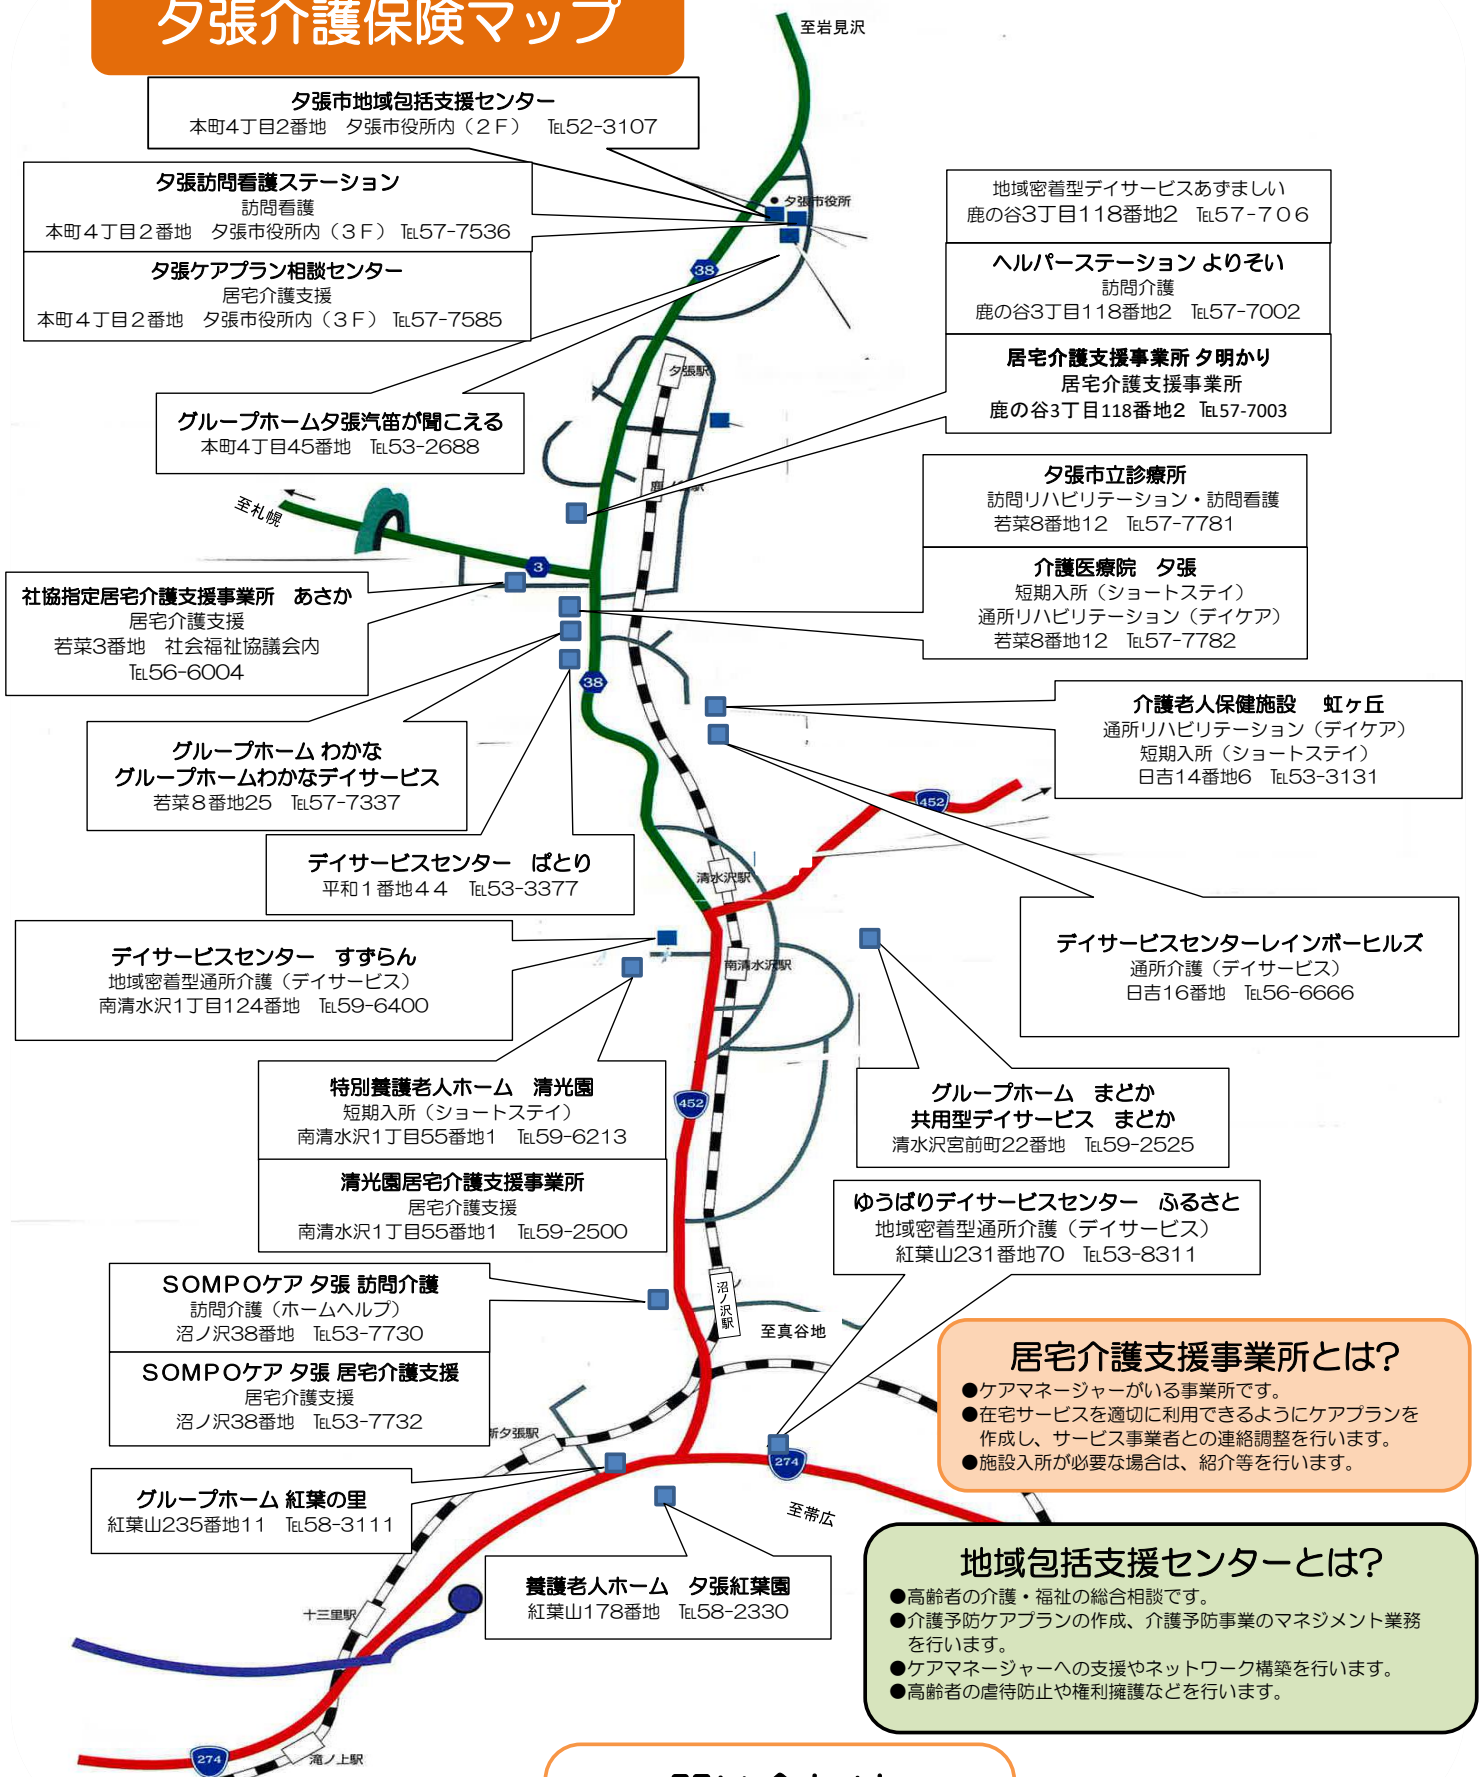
夕張介護保険マップ

至岩見沢

夕張市地域包括支援センター
本町4丁目2番地　夕張市役所内（２Ｆ）　℡52-3107

夕張訪問看護ステーション
訪問看護
本町４丁目２番地　夕張市役所内（３Ｆ）℡57-7536

夕張ケアプラン相談センター
居宅介護支援
本町４丁目２番地　夕張市役所内（３Ｆ）℡57-7585

地域密着型デイサービスあずましい
鹿の谷3丁目118番地2　℡57-706

ヘルパーステーション よりそい
訪問介護
鹿の谷3丁目118番地2　℡57-7002

居宅介護支援事業所 夕明かり
居宅介護支援事業所
鹿の谷3丁目118番地2　℡57-7003

夕張市役所

38

夕張駅

グループホーム夕張汽笛が聞こえる
本町4丁目45番地　℡53-2688

至札幌

夕張市立診療所
訪問リハビリテーション・訪問看護
若菜8番地12　℡57-7781

介護医療院　夕張
短期入所（ショートステイ）
通所リハビリテーション（デイケア）
若菜8番地12　℡57-7782

3

社協指定居宅介護支援事業所　あさか
居宅介護支援
若菜3番地　社会福祉協議会内
℡56-6004

38

介護老人保健施設　虹ヶ丘
通所リハビリテーション（デイケア）
短期入所（ショートステイ）
日吉14番地6　℡53-3131

グループホーム わかな
グループホームわかなデイサービス
若菜８番地25　℡57-7337

452

デイサービスセンター　ぱとり
平和１番地４４　℡53-3377

清水沢駅

デイサービスセンター　すずらん
地域密着型通所介護（デイサービス）
南清水沢1丁目124番地　℡59-6400

南清水沢駅

デイサービスセンターレインボーヒルズ
通所介護（デイサービス）
日吉16番地　℡56-6666

特別養護老人ホーム　清光園
短期入所（ショートステイ）
南清水沢1丁目55番地1　℡59-6213

452

グループホーム　まどか
共用型デイサービス　まどか
清水沢宮前町22番地　℡59-2525

清光園居宅介護支援事業所
居宅介護支援
南清水沢1丁目55番地1　℡59-2500

ゆうばりデイサービスセンター　ふるさと
地域密着型通所介護（デイサービス）
紅葉山231番地70　℡53-8311

SOMPOケア 夕張 訪問介護
訪問介護（ホームヘルプ）
沼ノ沢38番地　℡53-7730

沼ノ沢駅

至真谷地

居宅介護支援事業所とは?
●ケアマネージャーがいる事業所です。
●在宅サービスを適切に利用できるようにケアプランを作成し、サービス事業者との連絡調整を行います。
●施設入所が必要な場合は、紹介等を行います。

SOMPOケア 夕張 居宅介護支援
居宅介護支援
沼ノ沢38番地　℡53-7732

新夕張駅

274

グループホーム 紅葉の里
紅葉山235番地11　℡58-3111

至帯広

地域包括支援センターとは?
●高齢者の介護・福祉の総合相談です。
●介護予防ケアプランの作成、介護予防事業のマネジメント業務を行います。
●ケアマネージャーへの支援やネットワーク構築を行います。
●高齢者の虐待防止や権利擁護などを行います。

養護老人ホーム　夕張紅葉園
紅葉山178番地　℡58-2330

十三里駅

274

滝ノ上駅

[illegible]